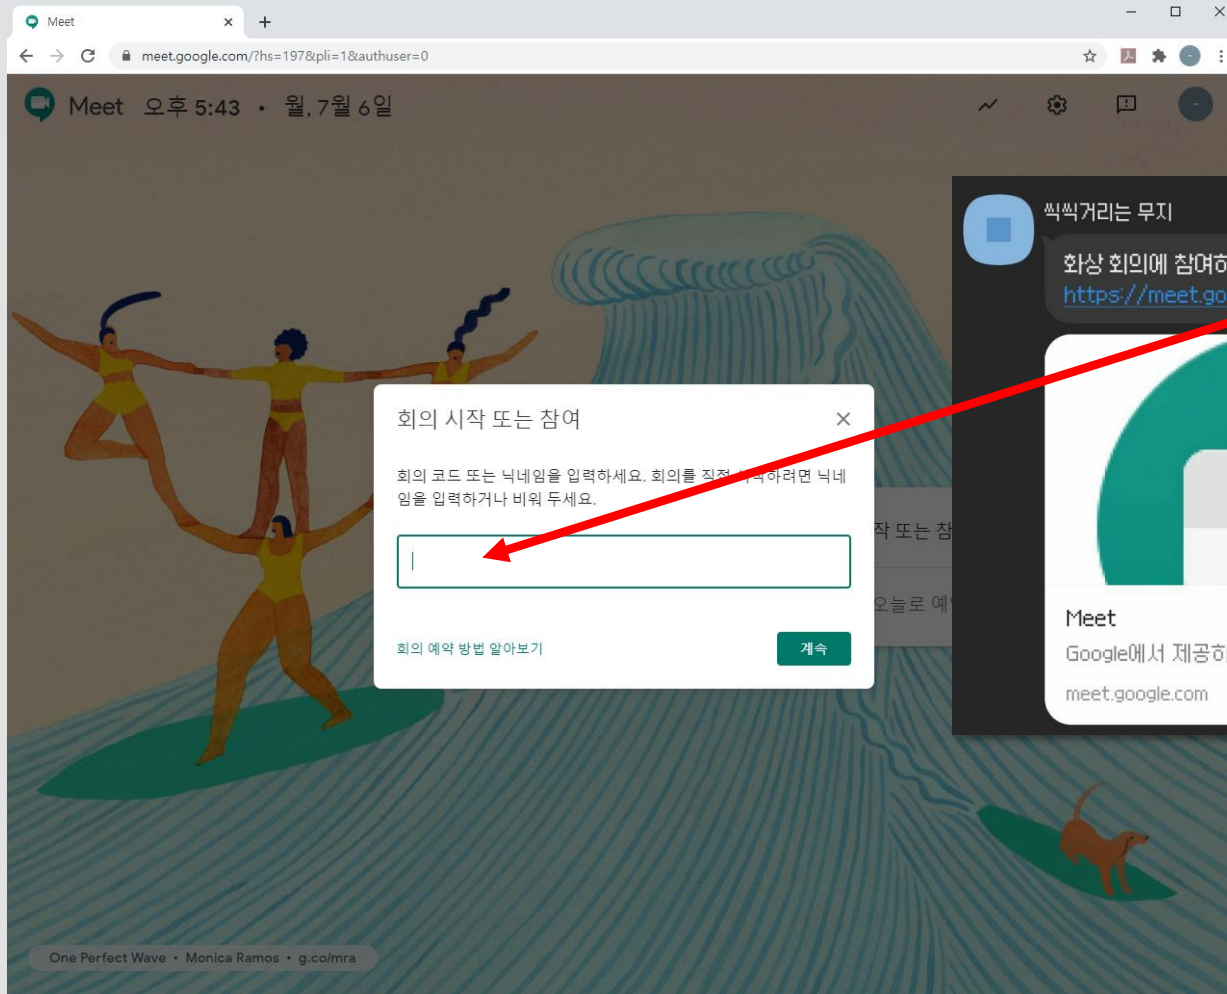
Meet ×
+
meet.google.com/?hs=197&pli=1&authuser=0

Meet 오후 5:43 • 월, 7월 6일

씩씩거리는 무지
화상 회의에 참여하
https://meet.go

Meet
Google에서 제공하
meet.google.com

회의 시작 또는 참여 ×

회의 코드 또는 닉네임을 입력하세요. 회의를 직접 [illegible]하려면 닉네임을 입력하거나 비워 두세요.

작 또는 참
오늘로 예

회의 예약 방법 알아보기
계속

One Perfect Wave • Monica Ramos • g.co/mra